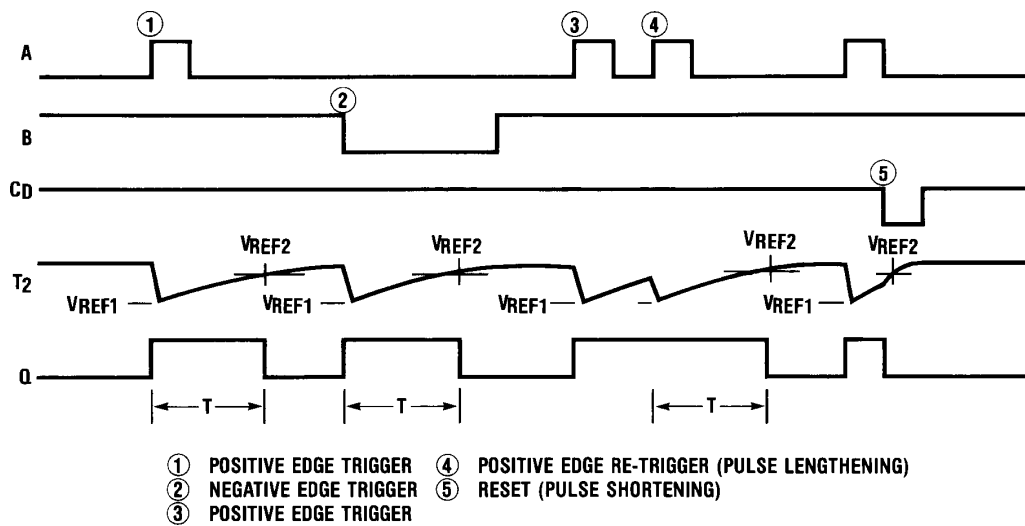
① ③ ④

A

②

B

⑤

CD

VREF2 VREF2 VREF2 VREF2

T2

VREF1 VREF1 VREF1 VREF1

Q

T T T

① POSITIVE EDGE TRIGGER
② NEGATIVE EDGE TRIGGER
③ POSITIVE EDGE TRIGGER
④ POSITIVE EDGE RE-TRIGGER (PULSE LENGTHENING)
⑤ RESET (PULSE SHORTENING)